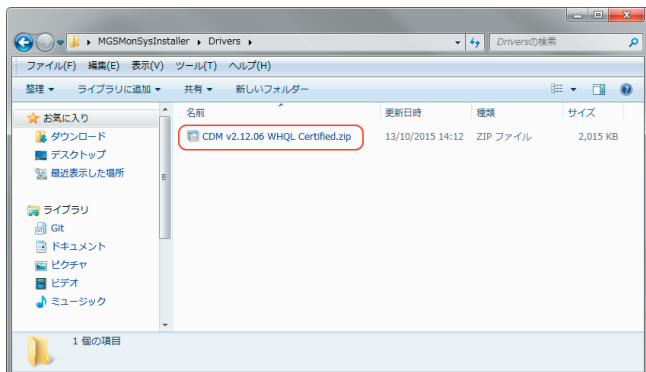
« MGSMonSysInstaller ▸ Drivers ▸

Driversの検索

ファイル(F) 編集(E) 表示(V) ツール(T) ヘルプ(H)

整理 ▾ ライブラリに追加 ▾ 共有 ▾ 新しいフォルダー

お気に入り
ダウンロード
デスクトップ
最近表示した場所

ライブラリ
Git
ドキュメント
ピクチャ
ビデオ
ミュージック

| 名前 | 更新日時 | 種類 | サイズ |
|---|---|---|---|
| CDM v2.12.06 WHQL Certified.zip | 13/10/2015 14:12 | ZIP ファイル | 2,015 KB |

1 個の項目